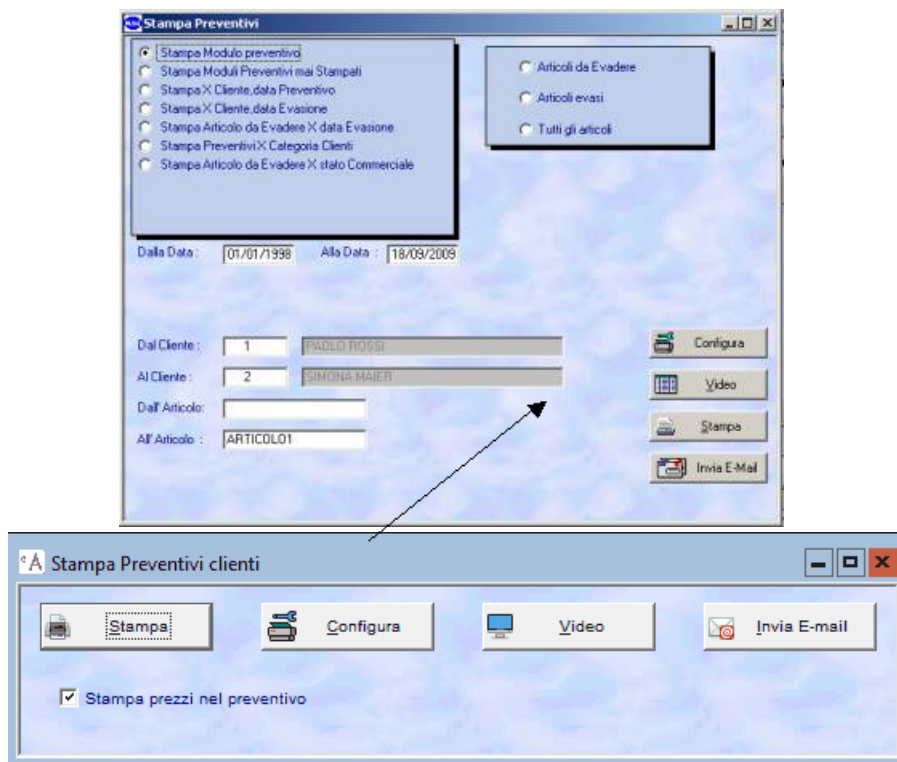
Stampa Preventivi

Stampa Modulo preventivo
Stampa Moduli Preventivi mai Stampati
Stampa X Cliente,data Preventivo
Stampa X Cliente,data Evasione
Stampa Articolo da Evadere X data Evasione
Stampa Preventivi X Categoria Clienti
Stampa Articolo da Evadere X stato Commerciale

Articoli da Evadere
Articoli evasi
Tutti gli articoli

Dalla Data : 01/01/1998 Alla Data : 18/09/2009

Dal Cliente : 1 PAOLO ROSSI
Al Cliente : 2 SIMONA MAIER
Dall' Articolo:
All' Articolo : ARTICOLO1

Configura
Video
Stampa
Invia E-Mail

Stampa Preventivi clienti

Stampa
Configura
Video
Invia E-mail

Stampa prezzi nel preventivo